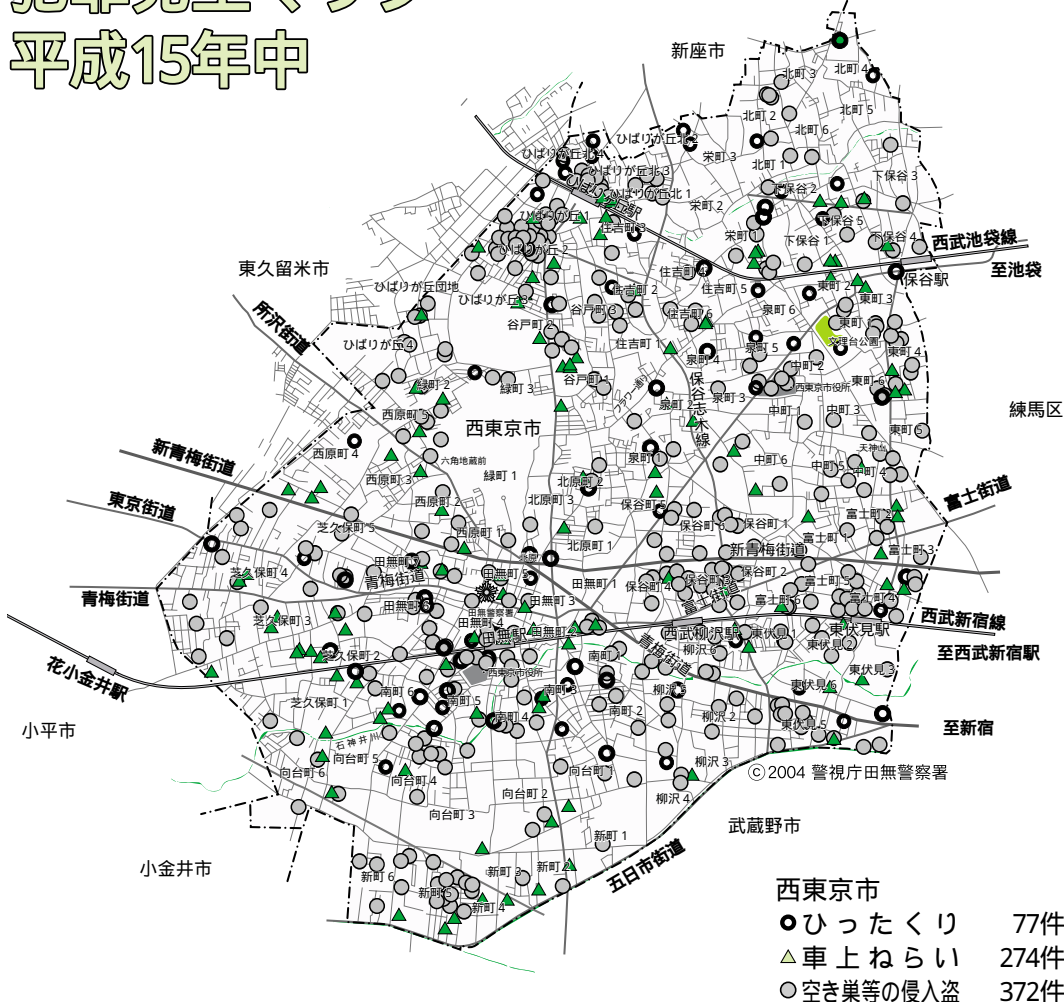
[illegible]
平成15年中

新座市
東久留米市
所沢街道
西東京市
練馬区
新青梅街道
東京街道
青梅街道
富士街道
西武池袋線
至池袋
保谷駅
西武新宿線
至西武新宿駅
花小金井駅
小平市
至新宿
小金井市
武蔵野市
五日市街道
保谷志木線
田無駅
西武柳沢駅
東伏見駅
西東京市役所
北町 1
北町 2
北町 3
北町 4
北町 5
北町 6
栄町 1
栄町 2
栄町 3
下保谷 1
下保谷 2
下保谷 3
下保谷 4
下保谷 5
ひばりが丘北 1
ひばりが丘北 2
ひばりが丘北 3
ひばりが丘 1
ひばりが丘 2
ひばりが丘 3
ひばりが丘 4
ひばりが丘団地
住吉町 1
住吉町 2
住吉町 3
住吉町 4
住吉町 5
住吉町 6
谷戸町 1
谷戸町 2
谷戸町 3
泉町 1
泉町 2
泉町 3
泉町 4
泉町 5
泉町 6
東町 1
東町 2
東町 3
東町 4
東町 5
東町 6
中町 1
中町 2
中町 3
中町 4
中町 5
中町 6
緑町 1
緑町 2
緑町 3
西原町 1
西原町 2
西原町 3
西原町 4
西原町 5
北原町 1
北原町 2
北原町 3
保谷町 1
保谷町 2
保谷町 3
保谷町 4
保谷町 5
保谷町 6
富士町 1
富士町 2
富士町 3
富士町 4
富士町 5
富士町 6
芝久保町 1
芝久保町 2
芝久保町 3
芝久保町 4
芝久保町 5
田無町 1
田無町 2
田無町 3
田無町 4
田無町 5
田無町 6
田無町 7
南町 1
南町 2
南町 3
南町 4
南町 5
南町 6
東伏見 1
東伏見 2
東伏見 3
東伏見 4
東伏見 5
東伏見 6
柳沢 1
柳沢 2
柳沢 3
柳沢 4
柳沢 5
柳沢 6
向台町 1
向台町 2
向台町 3
向台町 4
向台町 5
向台町 6
新町 1
新町 2
新町 3
新町 4
新町 5
新町 6
六角地蔵前
天神社
文理台公園
田無警察署
石神井川
ⓒ2004 警視庁田無警察署

西東京市
ひったくり 77件
車上ねらい 274件
空き巣等の侵入盗 372件